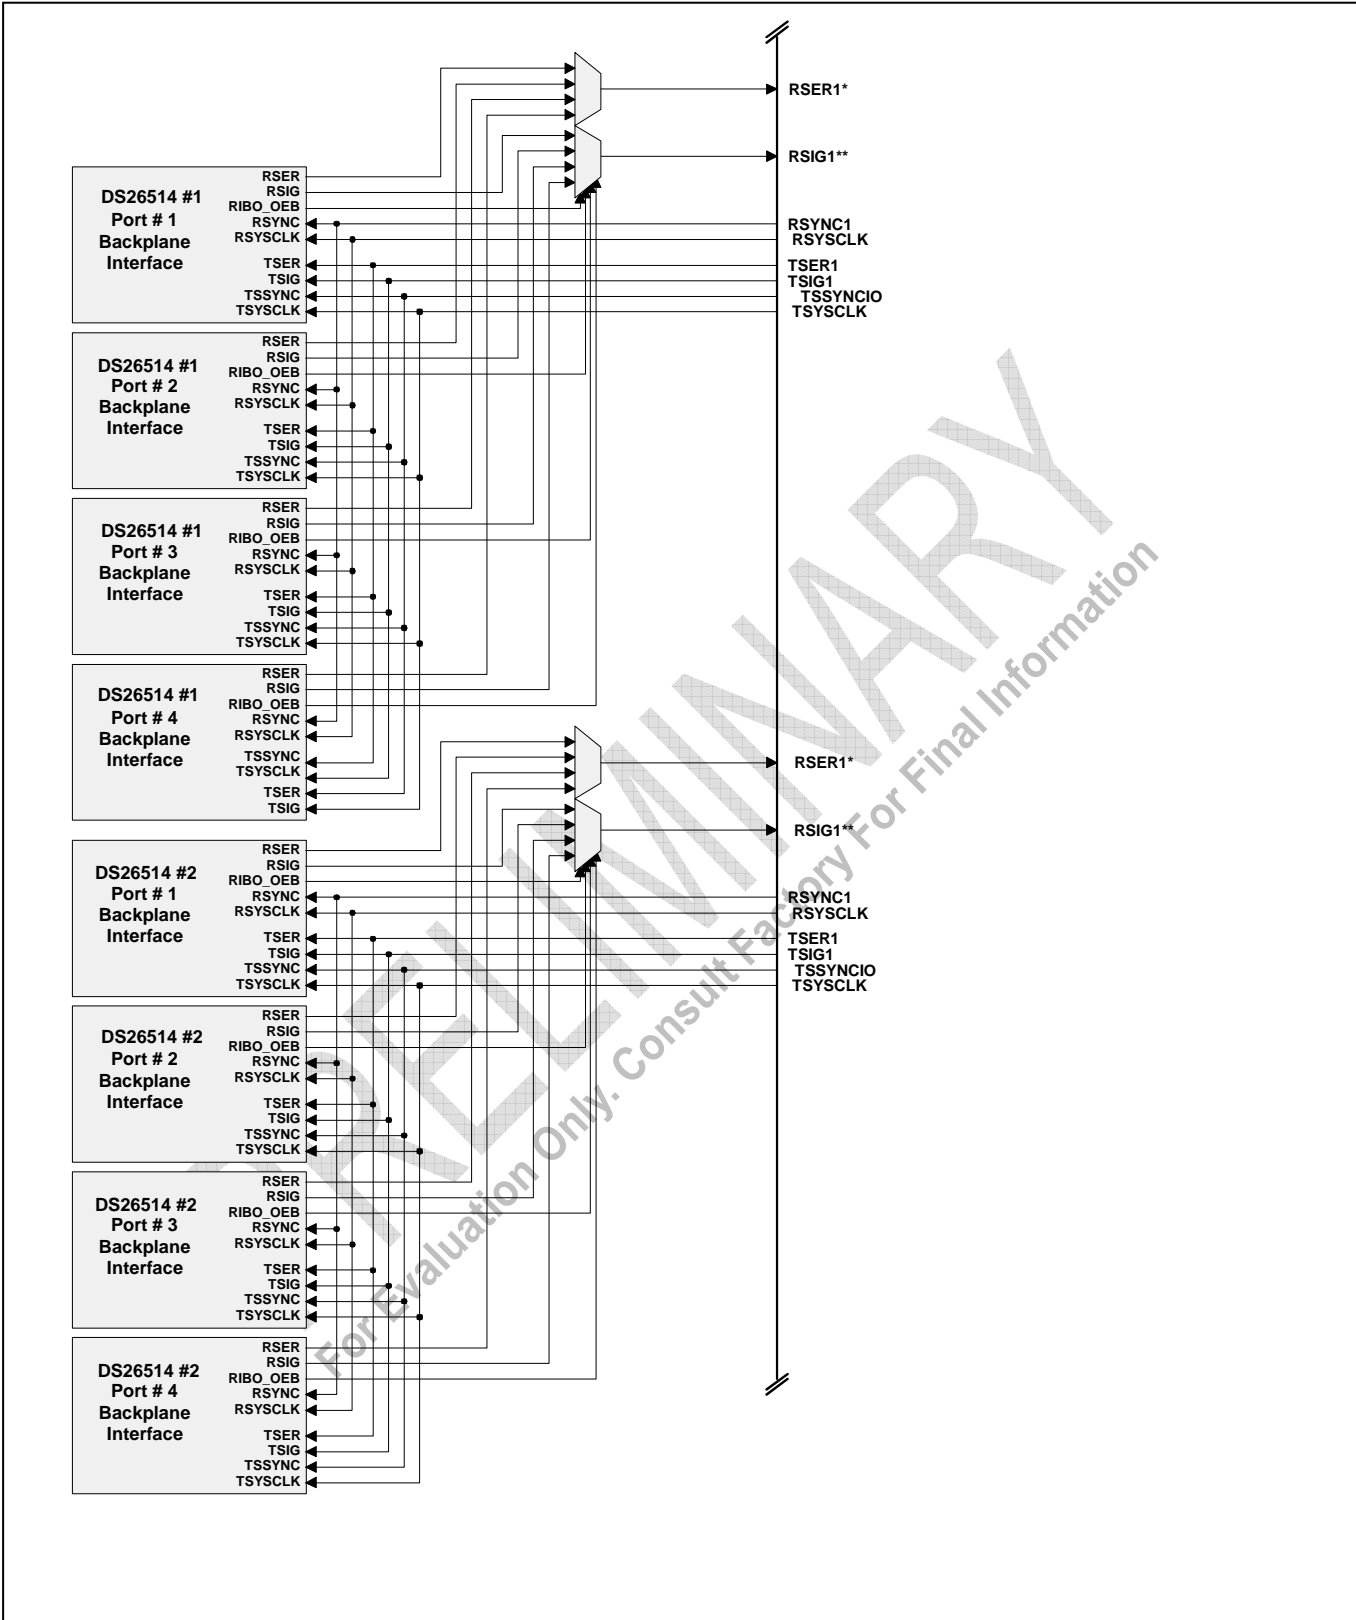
RSER1*

RSIG1**

DS26514 #1
Port # 1
Backplane
Interface

RSER
RSIG
RIBO_OEB
RSYNC
RSYSCLK
TSER
TSIG
TSSYNC
TSYSCLK

RSYNC1
RSYSCLK
TSER1
TSIG1
TSSYNCIO
TSYSCLK

DS26514 #1
Port # 2
Backplane
Interface

RSER
RSIG
RIBO_OEB
RSYNC
RSYSCLK
TSER
TSIG
TSSYNC
TSYSCLK

DS26514 #1
Port # 3
Backplane
Interface

RSER
RSIG
RIBO_OEB
RSYNC
RSYSCLK
TSER
TSIG
TSSYNC
TSYSCLK

DS26514 #1
Port # 4
Backplane
Interface

RSER
RSIG
RIBO_OEB
RSYNC
RSYSCLK
TSSYNC
TSYSCLK
TSER
TSIG

RSER1*

RSIG1**

DS26514 #2
Port # 1
Backplane
Interface

RSER
RSIG
RIBO_OEB
RSYNC
RSYSCLK
TSER
TSIG
TSSYNC
TSYSCLK

RSYNC1
RSYSCLK
TSER1
TSIG1
TSSYNCIO
TSYSCLK

DS26514 #2
Port # 2
Backplane
Interface

RSER
RSIG
RIBO_OEB
RSYNC
RSYSCLK
TSER
TSIG
TSSYNC
TSYSCLK

DS26514 #2
Port # 3
Backplane
Interface

RSER
RSIG
RIBO_OEB
RSYNC
RSYSCLK
TSER
TSIG
TSSYNC
TSYSCLK

DS26514 #2
Port # 4
Backplane
Interface

RSER
RSIG
RIBO_OEB
RSYNC
RSYSCLK
TSER
TSIG
TSSYNC
TSYSCLK

PRELIMINARY
For Evaluation Only. Consult Factory For Final Information